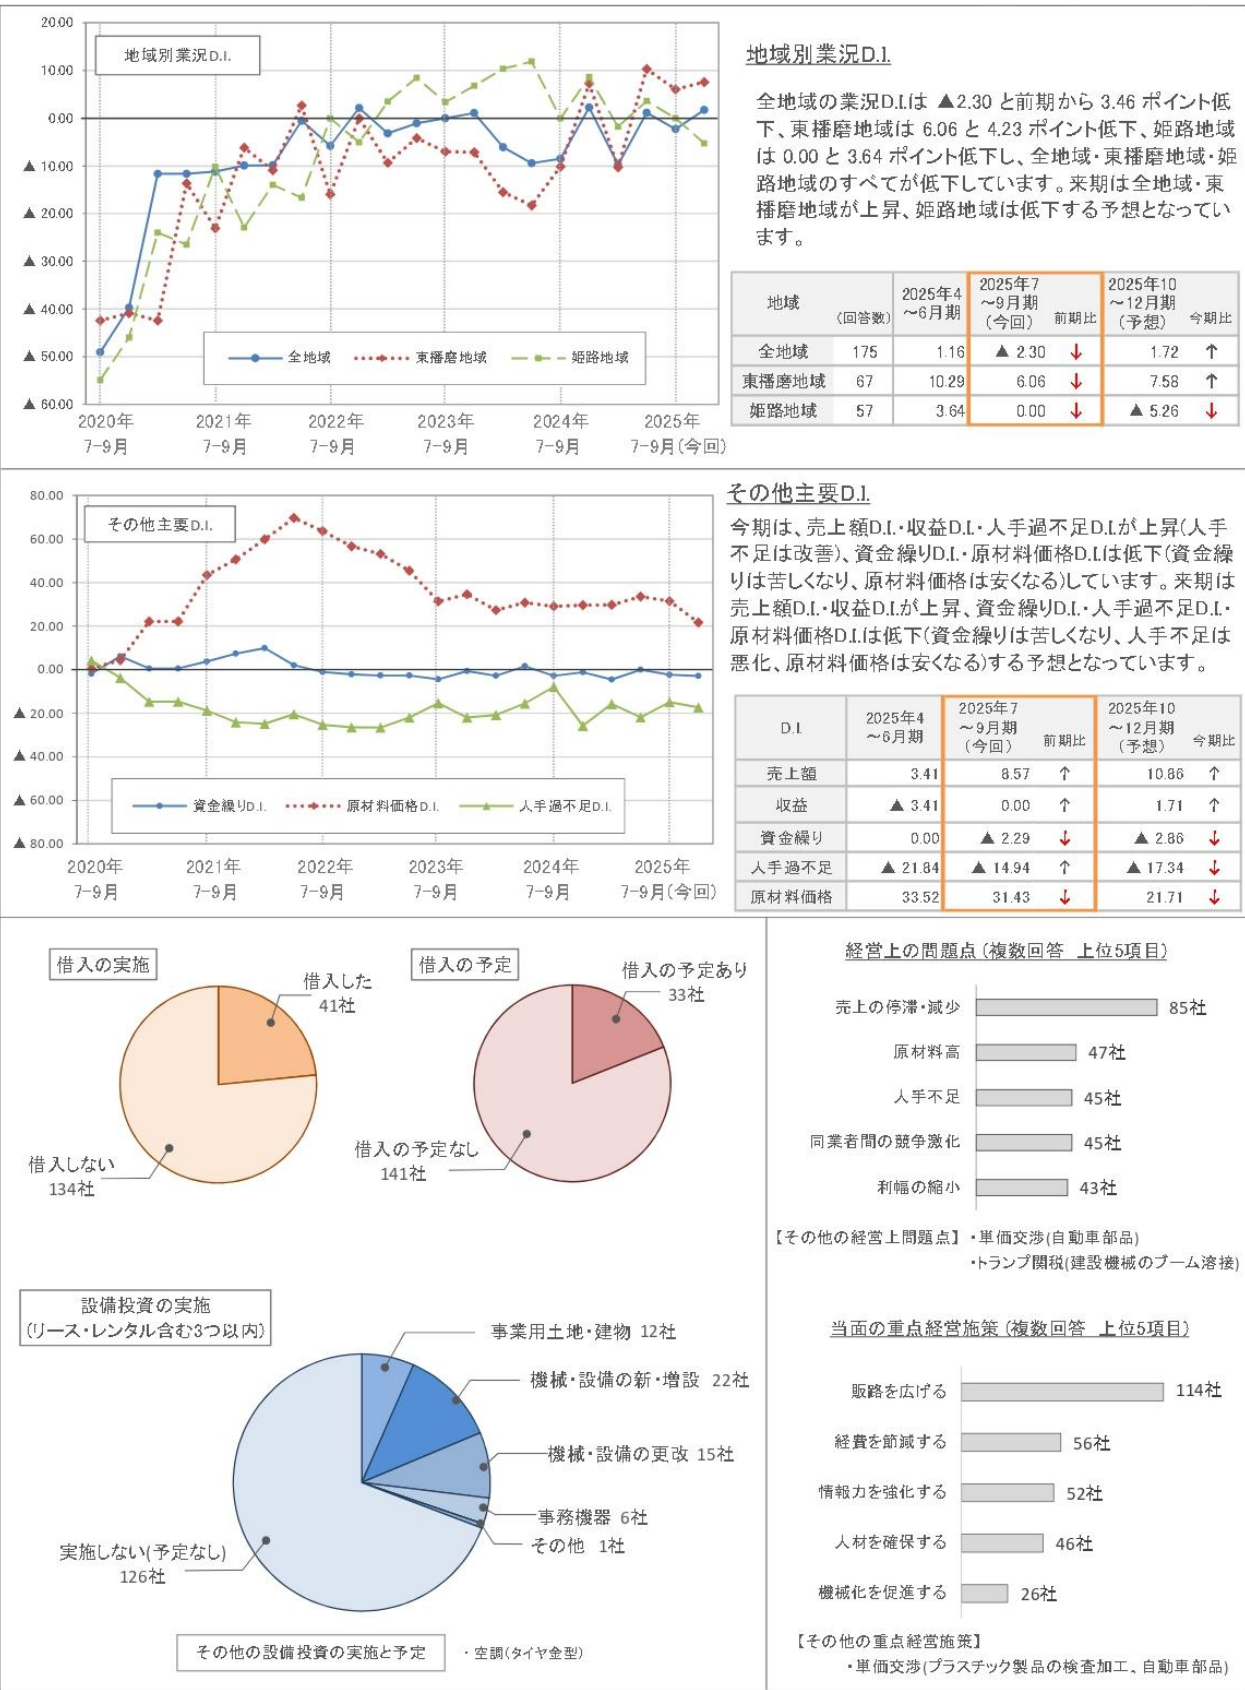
20.00
10.00
0.00
▲10.00
▲20.00
▲30.00
▲40.00
▲50.00
▲60.00

地域別業況D.I.

全地域　東播磨地域　姫路地域

2020年 7-9月　2021年 7-9月　2022年 7-9月　2023年 7-9月　2024年 7-9月　2025年 7-9月(今回)

地域別業況D.I.

全地域の業況D.I.は ▲2.30 と前期から 3.46 ポイント低下、東播磨地域は 6.06 と 4.23 ポイント低下、姫路地域は 0.00 と 3.64 ポイント低下し、全地域・東播磨地域・姫路地域のすべてが低下しています。来期は全地域・東播磨地域が上昇、姫路地域は低下する予想となっています。

| 地域 | (回答数) | 2025年4~6月期 | 2025年7~9月期(今回) | 前期比 | 2025年10~12月期(予想) | 今期比 |
|---|---|---|---|---|---|---|
| 全地域 | 175 | 1.16 | ▲ 2.30 | ↓ | 1.72 | ↑ |
| 東播磨地域 | 67 | 10.29 | 6.06 | ↓ | 7.58 | ↑ |
| 姫路地域 | 57 | 3.64 | 0.00 | ↓ | ▲ 5.26 | ↓ |

80.00
60.00
40.00
20.00
0.00
▲20.00
▲40.00
▲60.00
▲80.00

その他主要D.I.

資金繰りD.I.　原材料価格D.I.　人手過不足D.I.

2020年 7-9月　2021年 7-9月　2022年 7-9月　2023年 7-9月　2024年 7-9月　2025年 7-9月(今回)

その他主要D.I.

今期は、売上額D.I.・収益D.I.・人手過不足D.I.が上昇(人手不足は改善)、資金繰りD.I.・原材料価格D.I.は低下(資金繰りは苦しくなり、原材料価格は安くなる)しています。来期は売上額D.I.・収益D.I.が上昇、資金繰りD.I.・人手過不足D.I.・原材料価格D.I.は低下(資金繰りは苦しくなり、人手不足は悪化、原材料価格は安くなる)する予想となっています。

| D.I. | 2025年4~6月期 | 2025年7~9月期(今回) | 前期比 | 2025年10~12月期(予想) | 今期比 |
|---|---|---|---|---|---|
| 売上額 | 3.41 | 8.57 | ↑ | 10.86 | ↑ |
| 収益 | ▲ 3.41 | 0.00 | ↑ | 1.71 | ↑ |
| 資金繰り | 0.00 | ▲ 2.29 | ↓ | ▲ 2.86 | ↓ |
| 人手過不足 | ▲ 21.84 | ▲ 14.94 | ↑ | ▲ 17.34 | ↓ |
| 原材料価格 | 33.52 | 31.43 | ↓ | 21.71 | ↓ |

借入の実施
借入した 41社
借入しない 134社

借入の予定
借入の予定あり 33社
借入の予定なし 141社

経営上の問題点(複数回答　上位5項目)
売上の停滞・減少 85社
原材料高 47社
人手不足 45社
同業者間の競争激化 45社
利幅の縮小 43社
【その他の経営上問題点】・単価交渉(自動車部品)
・トランプ関税(建設機械のブーム溶接)

設備投資の実施
(リース・レンタル含む3つ以内)
事業用土地・建物 12社
機械・設備の新・増設 22社
機械・設備の更改 15社
事務機器 6社
その他 1社
実施しない(予定なし) 126社

その他の設備投資の実施と予定　・空調(タイヤ金型)

当面の重点経営施策(複数回答　上位5項目)
販路を広げる 114社
経費を節減する 56社
情報力を強化する 52社
人材を確保する 46社
機械化を促進する 26社
【その他の重点経営施策】
・単価交渉(プラスチック製品の検査加工、自動車部品)